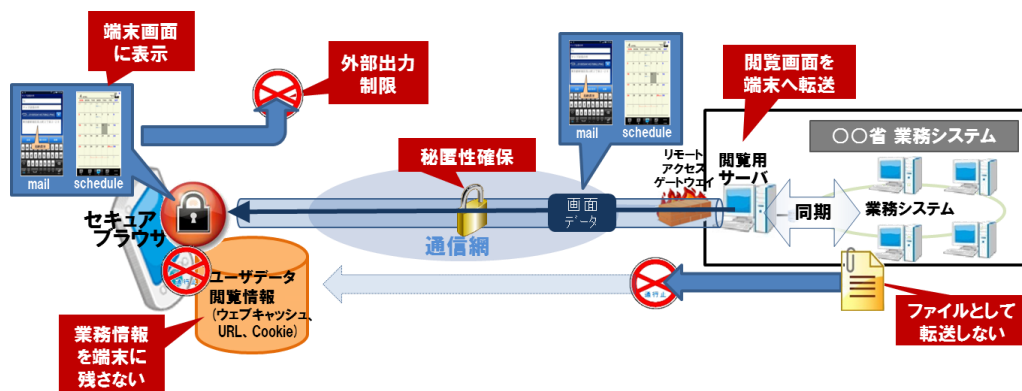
端末画面に表示

外部出力制限

mail

schedule

閲覧画面を端末へ転送

○○省 業務システム

秘匿性確保

mail

schedule

リモートアクセスゲートウェイ

閲覧用サーバ

同期

業務システム

セキュアブラウザ

画面データ

通信網

ユーザデータ閲覧情報（ウェブキャッシュ、URL、Cookie）

業務情報を端末に残さない

ファイルとして転送しない